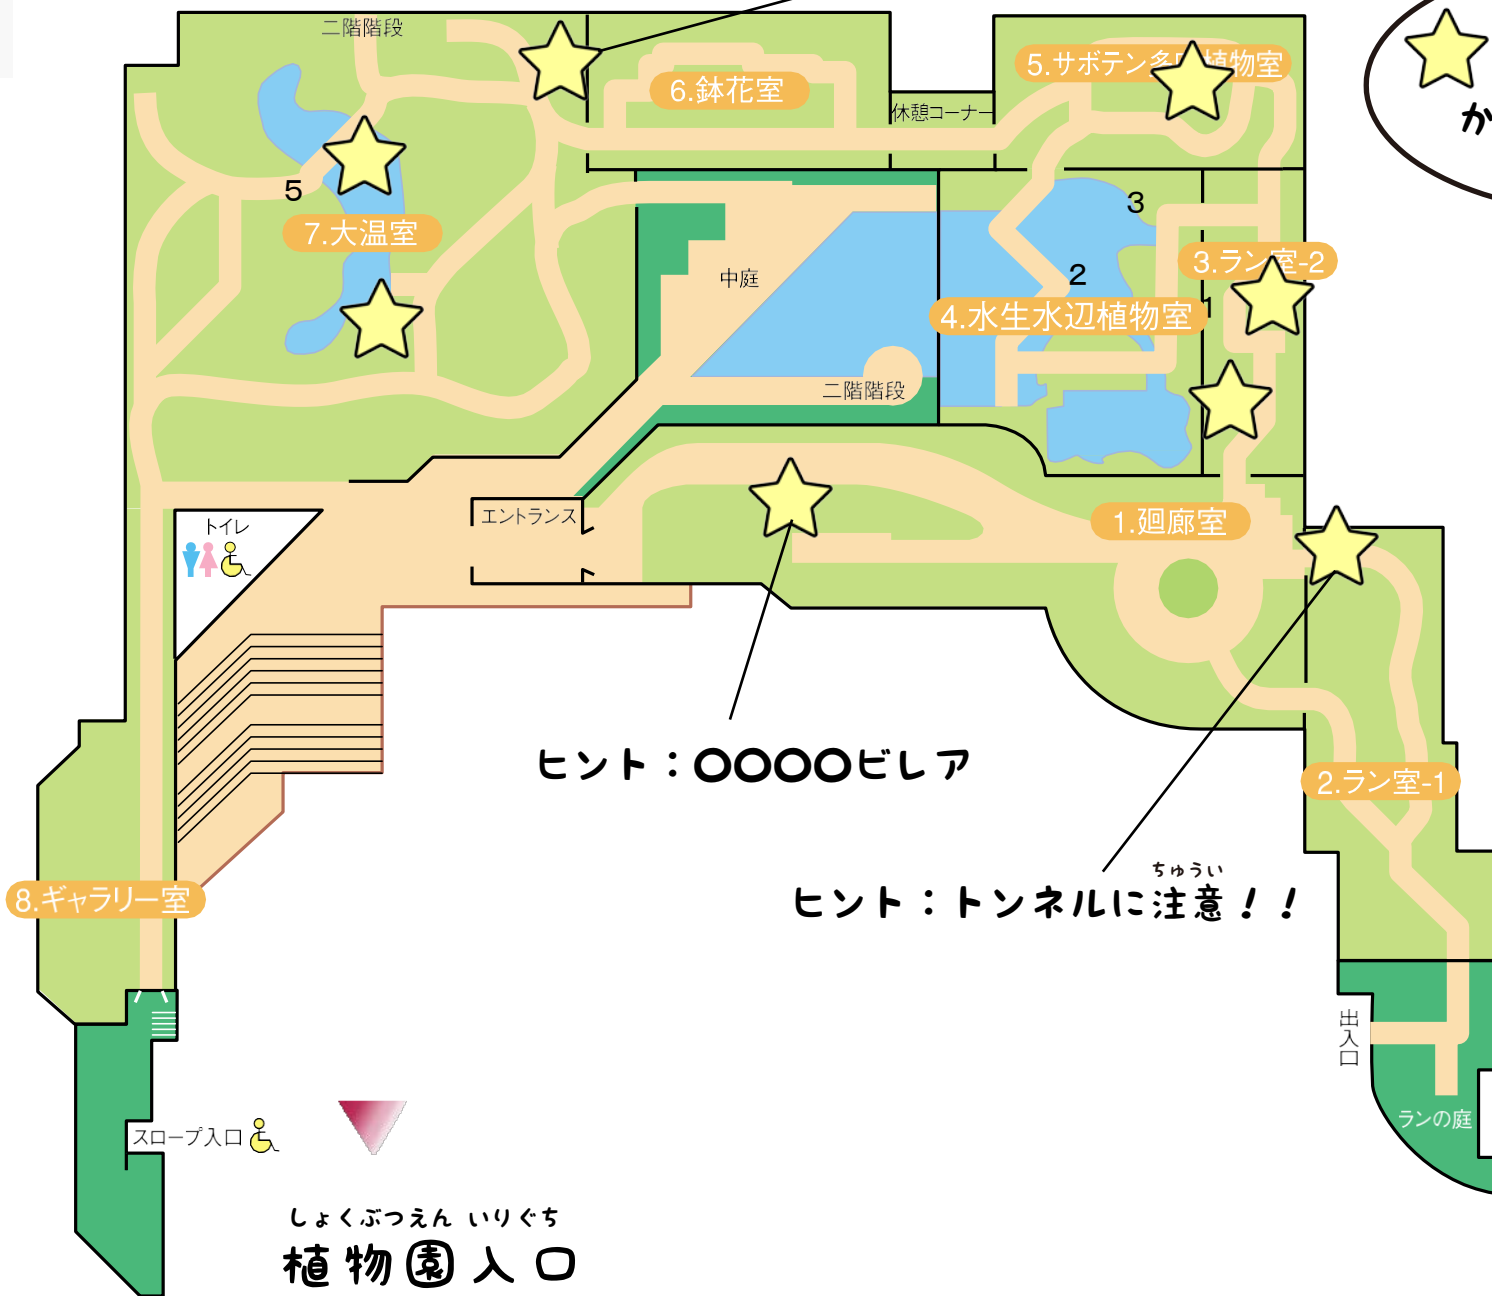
二階階段

6.鉢花室

休憩コーナー

5.サボテン多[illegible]植物室

か

5

7.大温室

3

2

3.ラン室-2

中庭

4.水生水辺植物室

1

二階階段

トイレ

エントランス

1.廻廊室

ヒント：〇〇〇〇ビレア

2.ラン室-1

ちゅうい

ヒント：トンネルに注意！！

8.ギャラリー室

出入口

ランの庭

スロープ入口

しょくぶつえん いりぐち

植物園入口